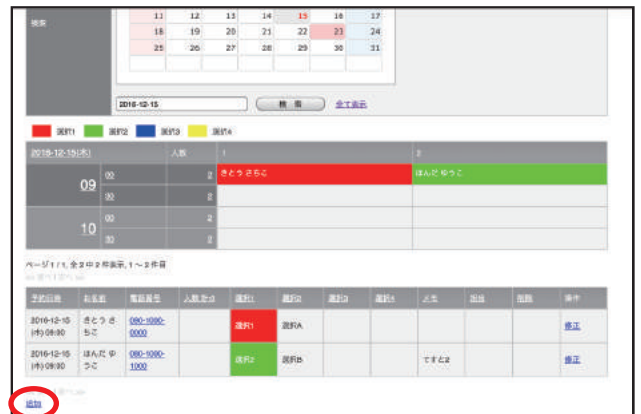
検索

| 11 | 12 | 13 | 14 | 15 | 16 | 17 |
|---|---|---|---|---|---|---|
| 18 | 19 | 20 | 21 | 22 | 23 | 24 |
| 25 | 26 | 27 | 28 | 29 | 30 | 31 |

2016-12-15 検索 全て表示

選択1 選択2 選択3 選択4

| 2016-12-15(木) | | 人数 | 1 | 2 |
|---|---|---|---|---|
| 09 | 00 | 2 | さとう さちこ | ほんだ ゆうこ |
| | 30 | 2 | | |
| 10 | 00 | 2 | | |
| | 30 | 2 | | |

ページ1/1, 全2中2件表示, 1～2件目

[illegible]

| 予約日時 | お名前 | 電話番号 | 人数 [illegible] | 選択1 | 選択2 | 選択3 | 選択4 | 人 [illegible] | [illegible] | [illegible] | 操作 |
|---|---|---|---|---|---|---|---|---|---|---|---|
| 2016-12-15 (木) 09:00 | さとう さちこ | 080-1000-0000 | | 選択1 | 選択A | | | | | | 修正 |
| 2016-12-15 (木) 09:00 | ほんだ ゆうこ | 080-1000-1000 | | 選択2 | 選択B | | | てすと2 | | | 修正 |

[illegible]

追加